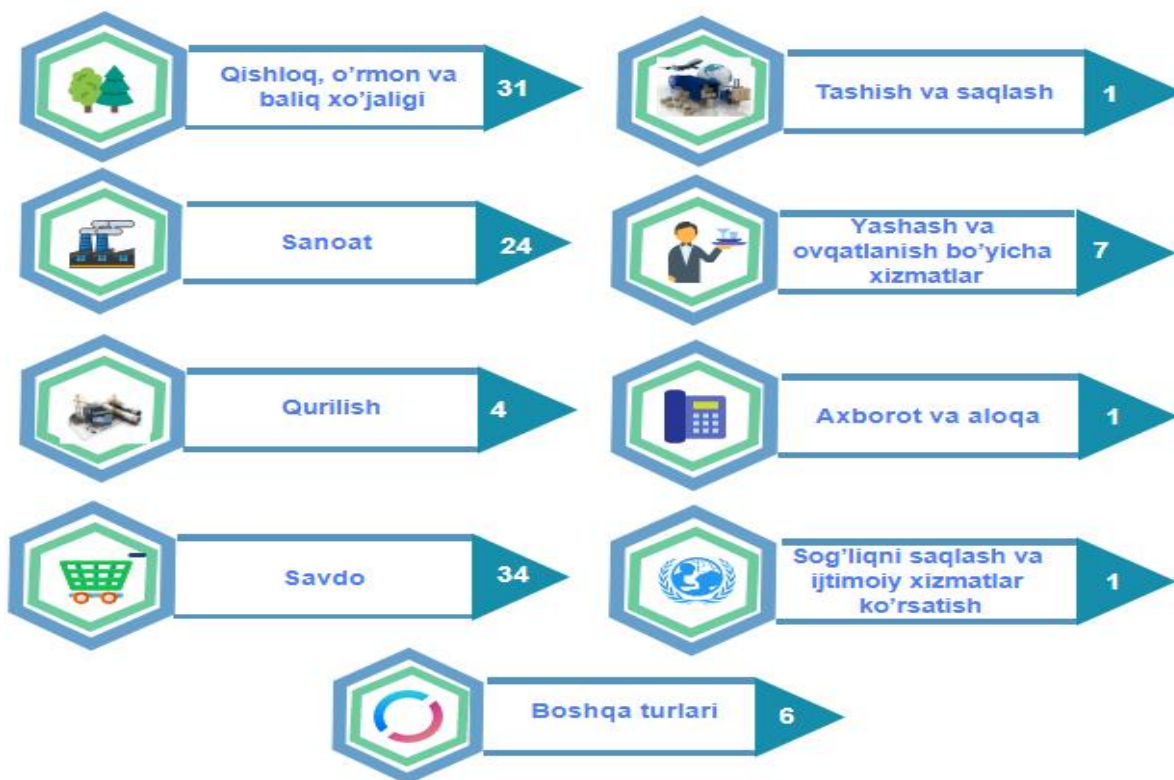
Qishloq, o'rmon va baliq xo'jaligi
31

Tashish va saqlash
1

Sanoat
24

Yashash va ovqatlanish bo'yicha xizmatlar
7

Qurilish
4

Axborot va aloqa
1

Savdo
34

Sog'liqni saqlash va ijtimoiy xizmatlar ko'rsatish
1

Boshqa turlari
6